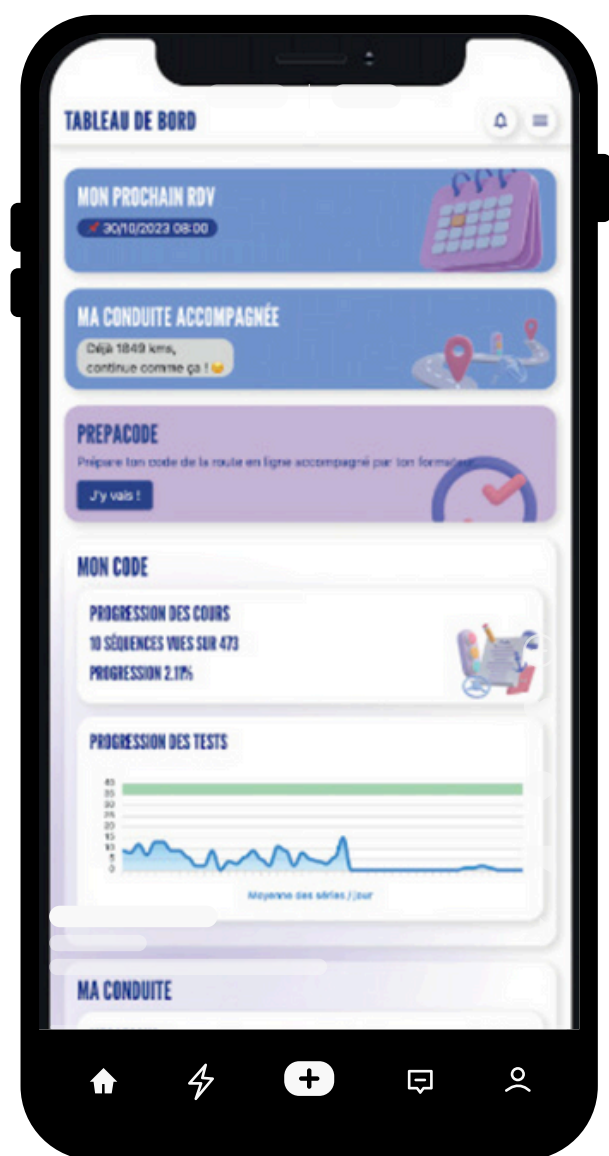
TABLEAU DE BORD

MON PROCHAIN RDV
30/10/2023 08:00

MA CONDUITE ACCOMPAGNÉE
Déjà 1849 kms, continue comme ça !

PREPACODE
Prépare ton code de la route en ligne accompagné par ton formateur
J'y vais !

MON CODE
PROGRESSION DES COURS
10 SÉQUENCES VUES SUR 473
PROGRESSION 2.11%

PROGRESSION DES TESTS
40
35
30
25
20
15
10
5
0
Moyenne des séries / jour

MA CONDUITE